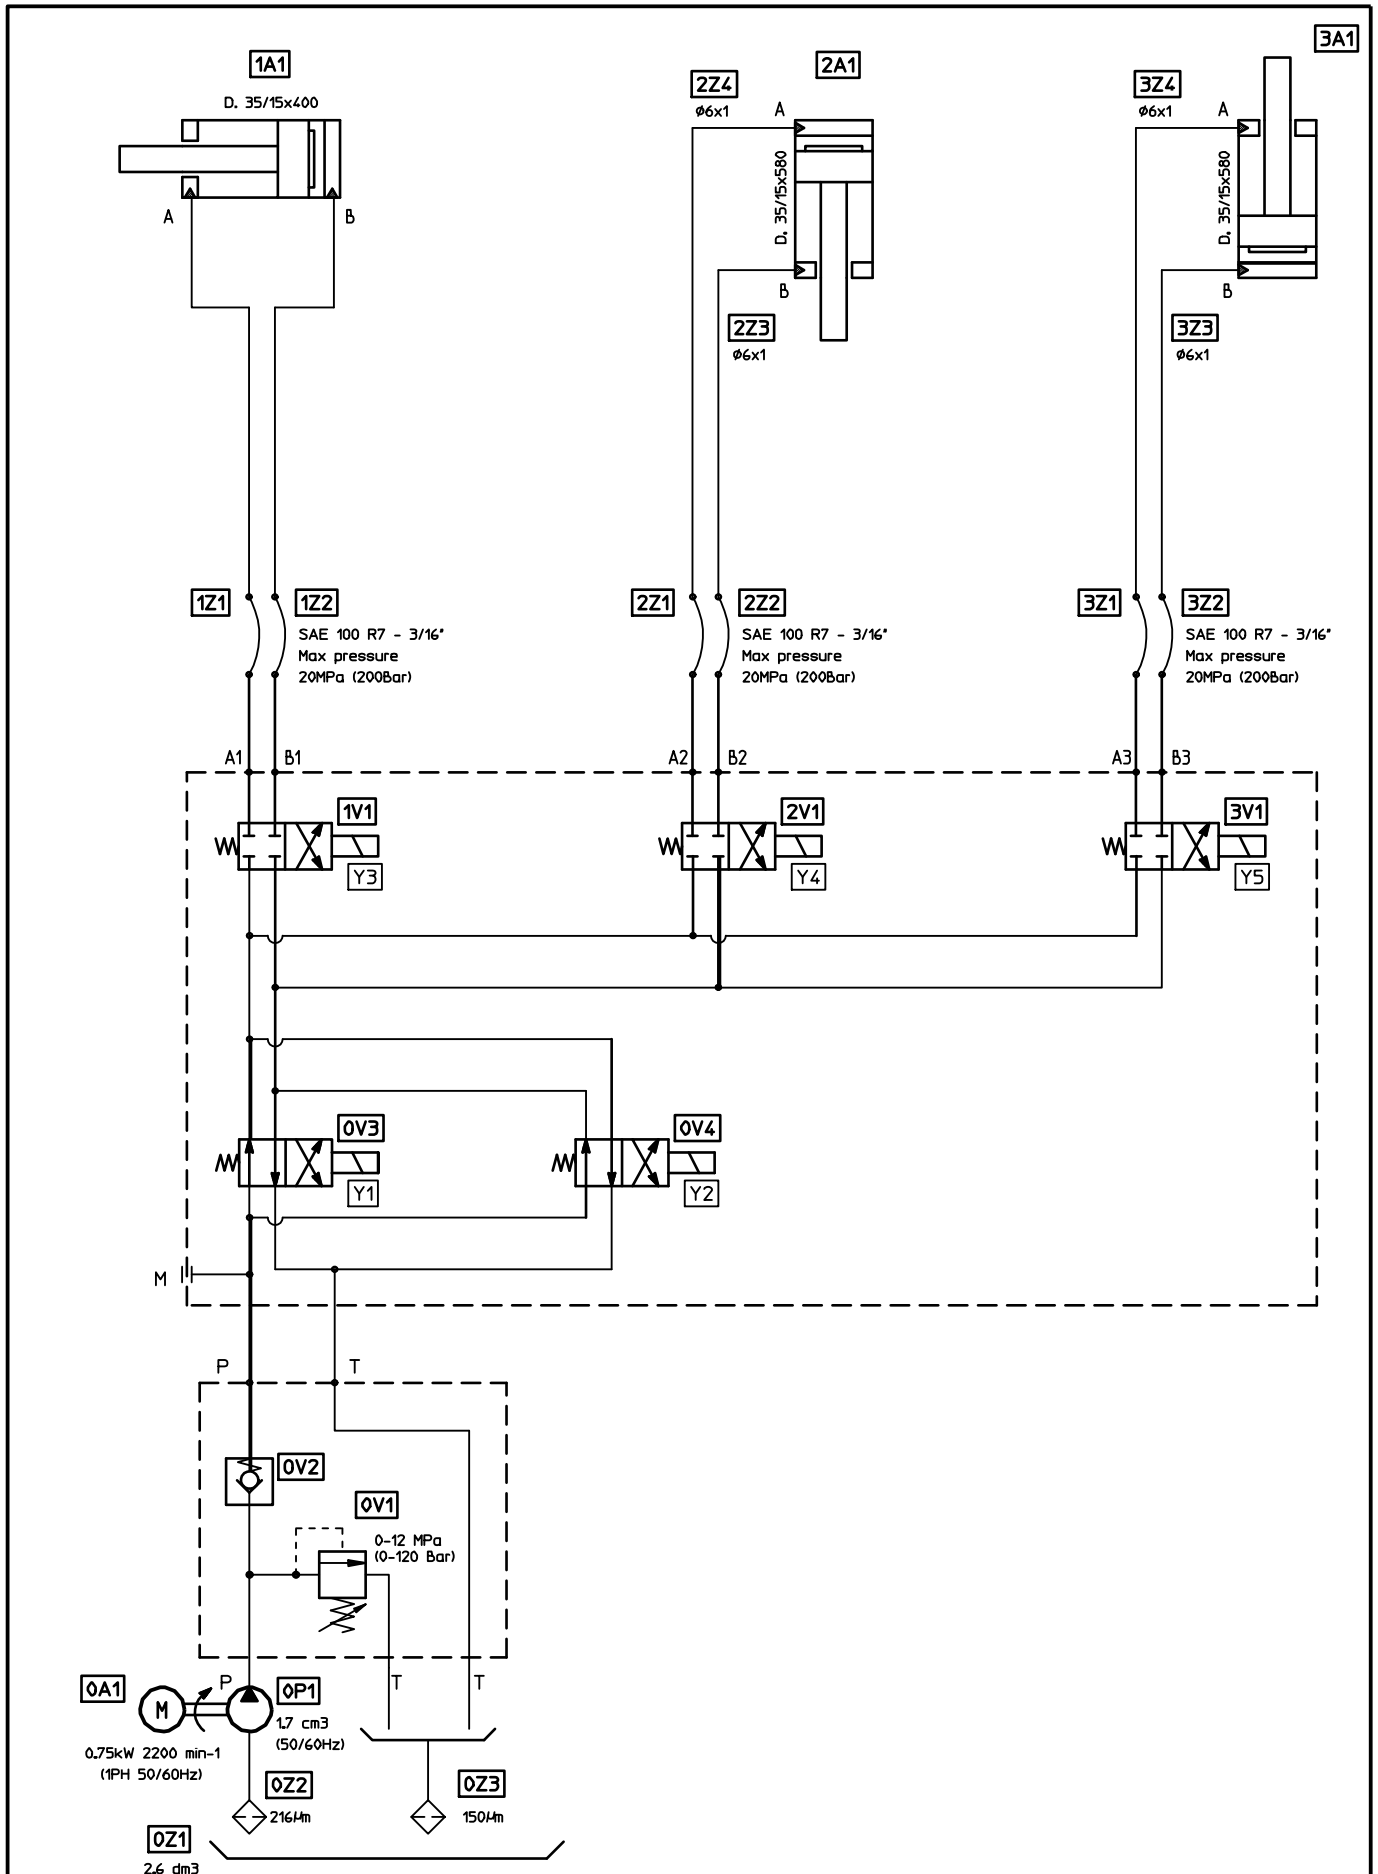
3A1

1A1
D. 35/15x400
A
B

2Z4
ø6x1
2A1
A
D. 35/15x580
B
2Z3
ø6x1

3Z4
ø6x1
A
D. 35/15x580
B
3Z3
ø6x1

1Z1
1Z2
SAE 100 R7 - 3/16"
Max pressure
20MPa (200Bar)

2Z1
2Z2
SAE 100 R7 - 3/16"
Max pressure
20MPa (200Bar)

3Z1
3Z2
SAE 100 R7 - 3/16"
Max pressure
20MPa (200Bar)

A1 B1
A2 B2
A3 B3

1V1
Y3
2V1
Y4
3V1
Y5

0V3
Y1
0V4
Y2

M

P
T

0V2
0V1
0-12 MPa
(0-120 Bar)

0A1
M
P
0P1
1.7 cm3
(50/60Hz)
T
T
0.75kW 2200 min-1
(1PH 50/60Hz)

0Z2
216μm
0Z3
150μm

0Z1
2.6 dm3